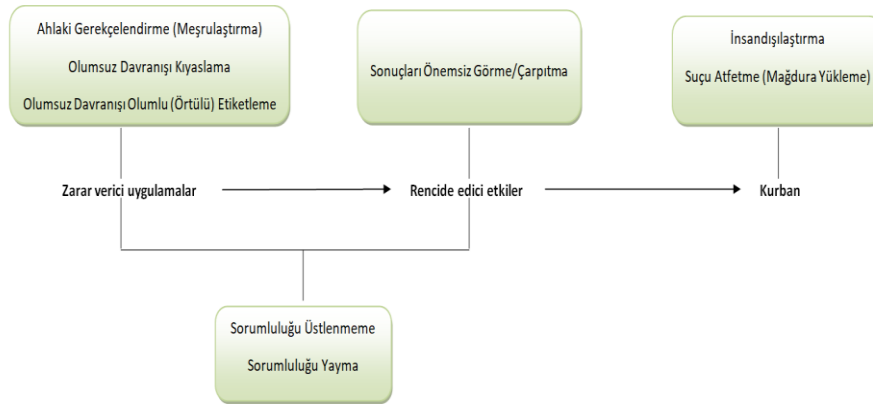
Ahlaki Gerekçelendirme (Meşrulaştırma)

Olumsuz Davranışı Kıyaslama

Olumsuz Davranışı Olumlu (Örtülü) Etiketleme

Sonuçları Önemsiz Görme/Çarpıtma

İnsandışılaştırma

Suçu Atfetme (Mağdura Yükleme)

Zarar verici uygulamalar

Rencide edici etkiler

Kurban

Sorumluluğu Üstlenmeme

Sorumluluğu Yayma